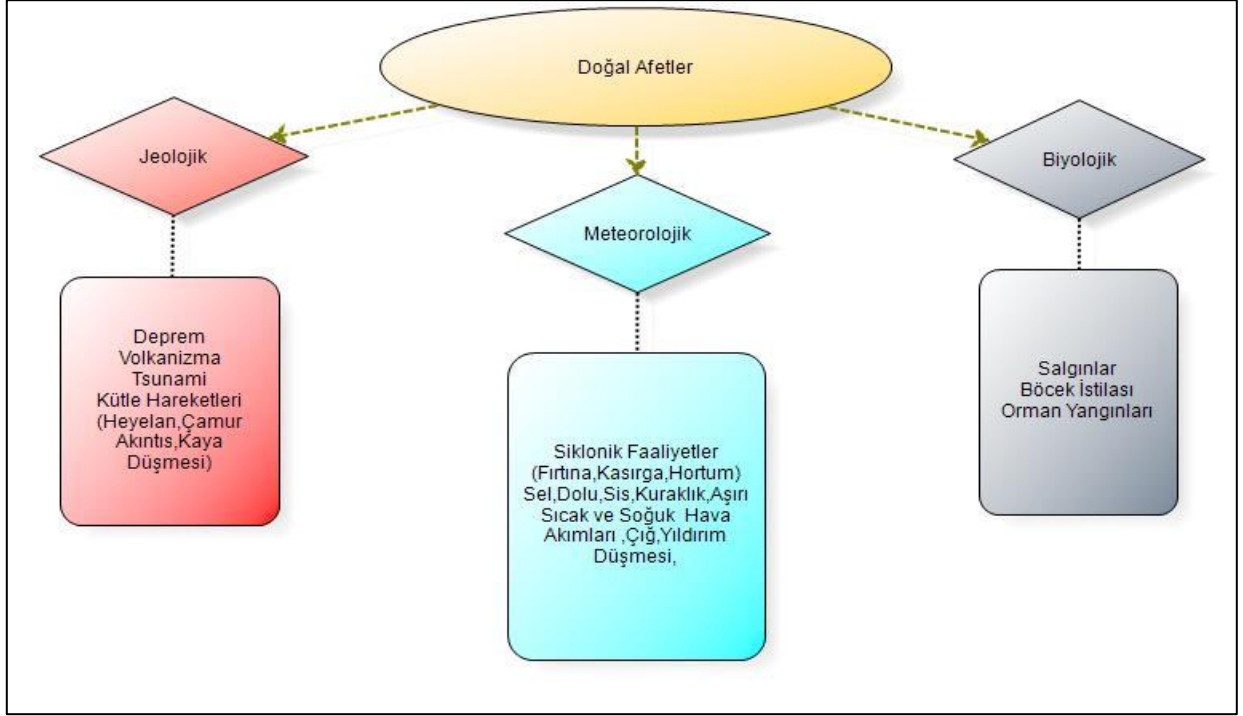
Doğal Afetler

Jeolojik

Meteorolojik

Biyolojik

Deprem
Volkanizma
Tsunami
Kütle Hareketleri (Heyelan,Çamur Akıntıs,Kaya Düşmesi)

Siklonik Faaliyetler (Fırtına,Kasırga,Hortum) Sel,Dolu,Sis,Kuraklık,Aşırı Sıcak ve Soğuk Hava Akımları ,Çığ,Yıldırım Düşmesi,

Salgınlar
Böcek İstilası
Orman Yangınları